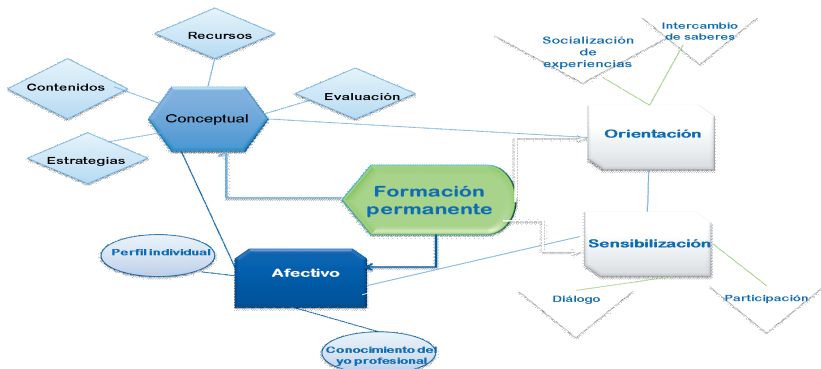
Recursos

Contenidos

Evaluación

Conceptual

Estrategias

Socialización de experiencias

Intercambio de saberes

Orientación

Formación permanente

Sensibilización

Perfil individual

Afectivo

Diálogo

Participación

Conocimiento del yo profesional